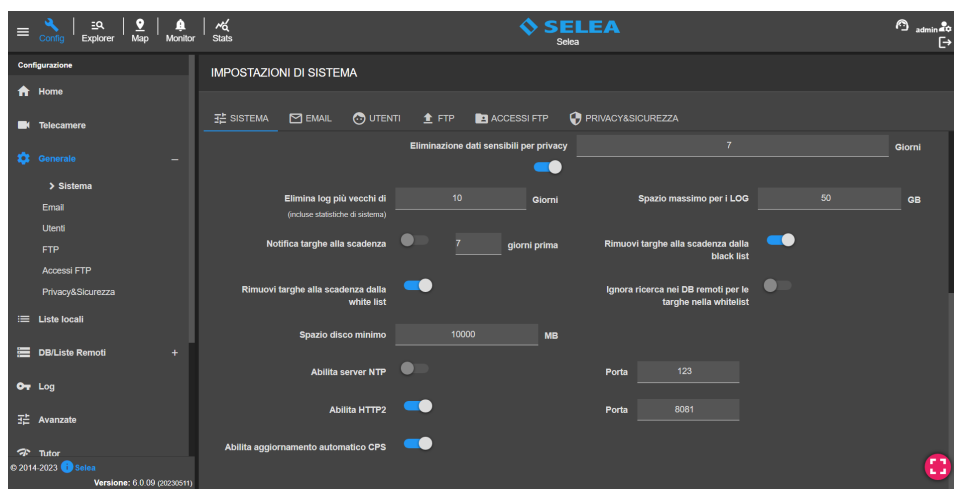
Config Explorer Map Monitor Stats

SELEA
Selea

admin

Configurazione

Home

Telecamere

Generale –

> Sistema

Email

Utenti

FTP

Accessi FTP

Privacy&Sicurezza

Liste locali

DB/Liste Remoti +

Log

Avanzate

Tutor

© 2014-2023 Selea

Versione: 6.0.09 (20230511)

IMPOSTAZIONI DI SISTEMA

SISTEMA EMAIL UTENTI FTP ACCESSI FTP PRIVACY&SICUREZZA

Eliminazione dati sensibili per privacy 7 Giorni

Elimina log più vecchi di (incluse statistiche di sistema) 10 Giorni

Spazio massimo per i LOG 50 GB

Notifica targhe alla scadenza 7 giorni prima

Rimuovi targhe alla scadenza dalla black list

Rimuovi targhe alla scadenza dalla white list

Ignora ricerca nei DB remoti per le targhe nella whitelist

Spazio disco minimo 10000 MB

Abilita server NTP

Porta 123

Abilita HTTP2

Porta 8081

Abilita aggiornamento automatico CPS